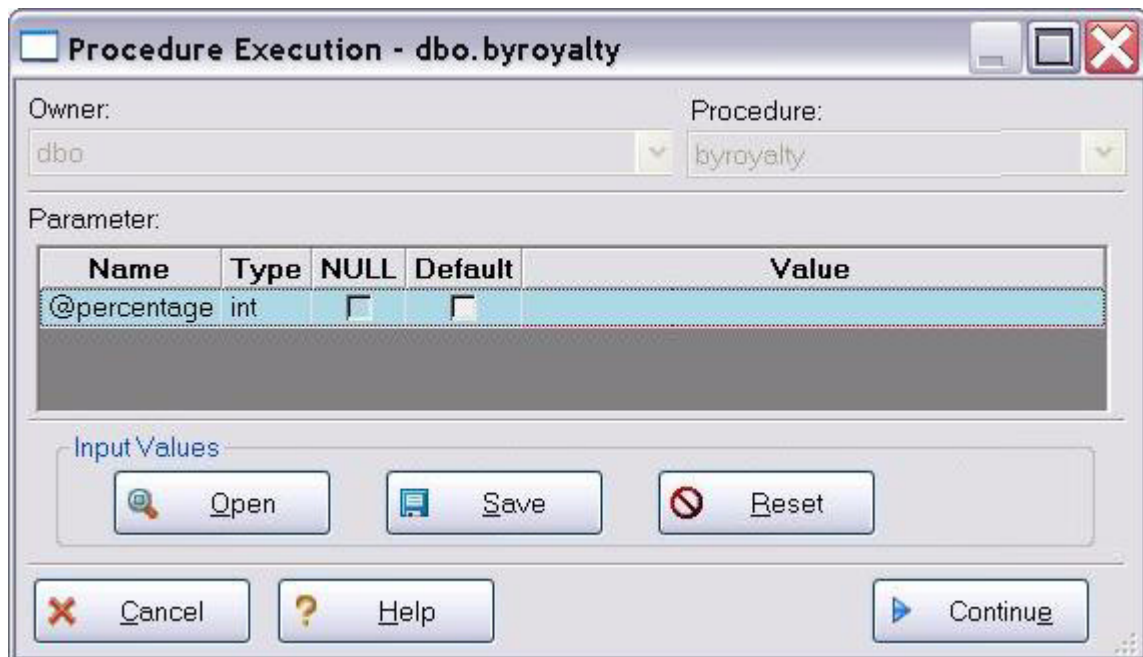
Procedure Execution - dbo.byroyalty

Owner:
dbo

Procedure:
byroyalty

Parameter:

| Name | Type | NULL | Default | Value |
|---|---|---|---|---|
| @percentage | int | | | |

Input Values

Open

Save

Reset

Cancel

Help

Continue